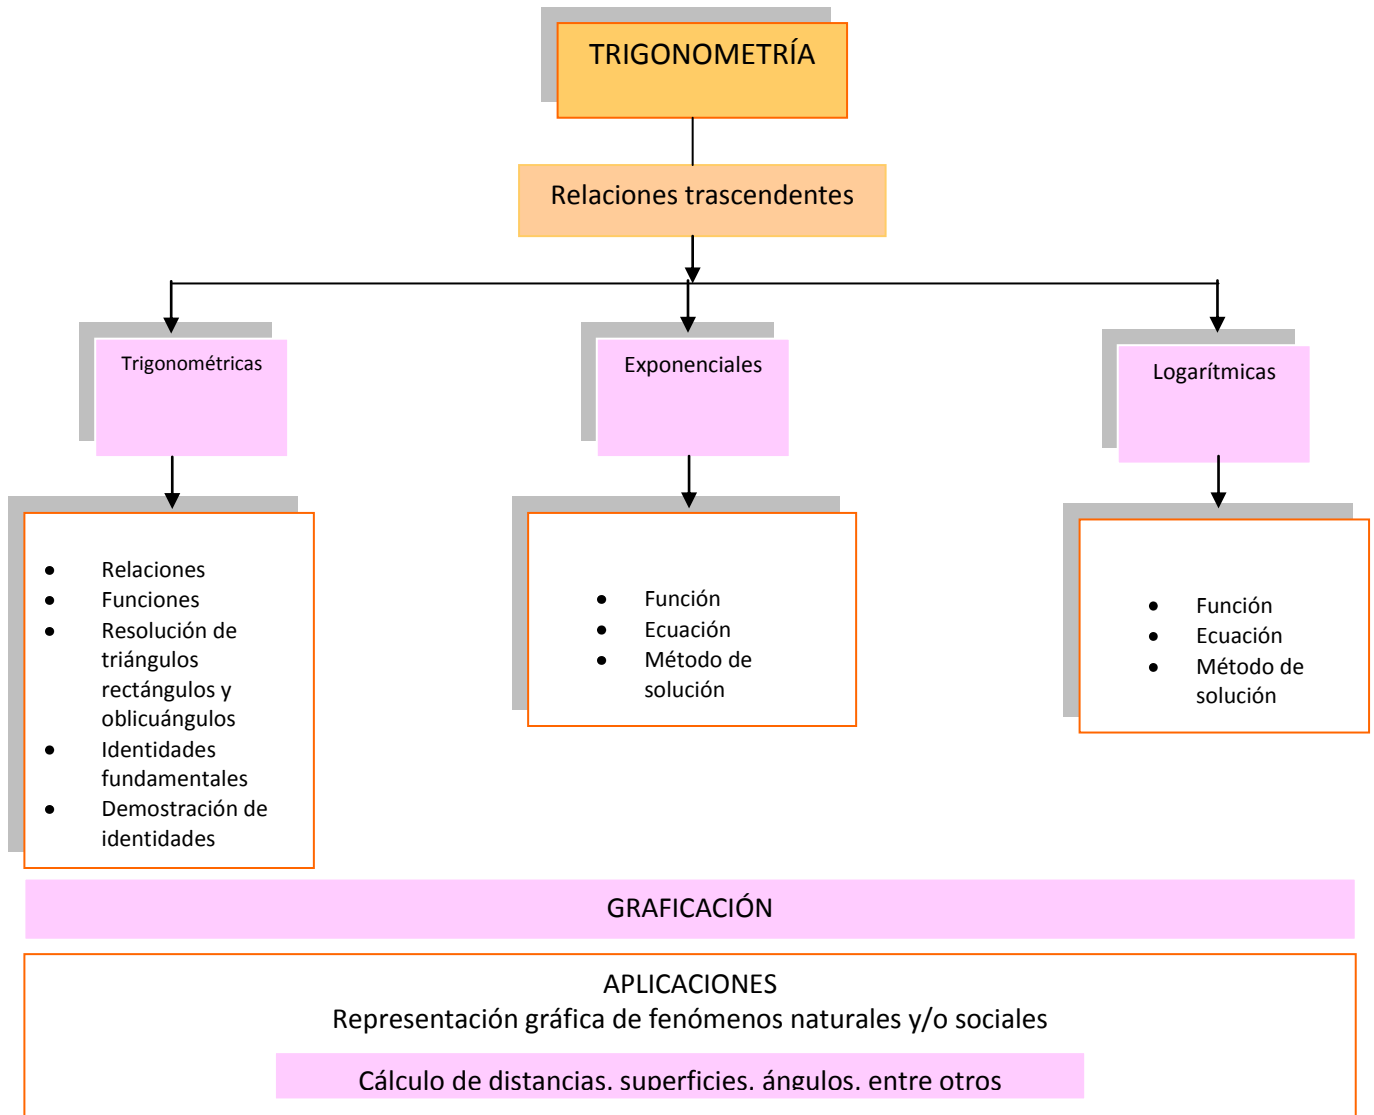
TRIGONOMETRÍA

Relaciones trascendentes

Trigonométricas

Exponenciales

Logarítmicas

- Relaciones
- Funciones
- Resolución de triángulos rectángulos y oblicuángulos
- Identidades fundamentales
- Demostración de identidades

- Función
- Ecuación
- Método de solución

- Función
- Ecuación
- Método de solución

GRAFICACIÓN

APLICACIONES
Representación gráfica de fenómenos naturales y/o sociales

Cálculo de distancias, superficies, ángulos, entre otros